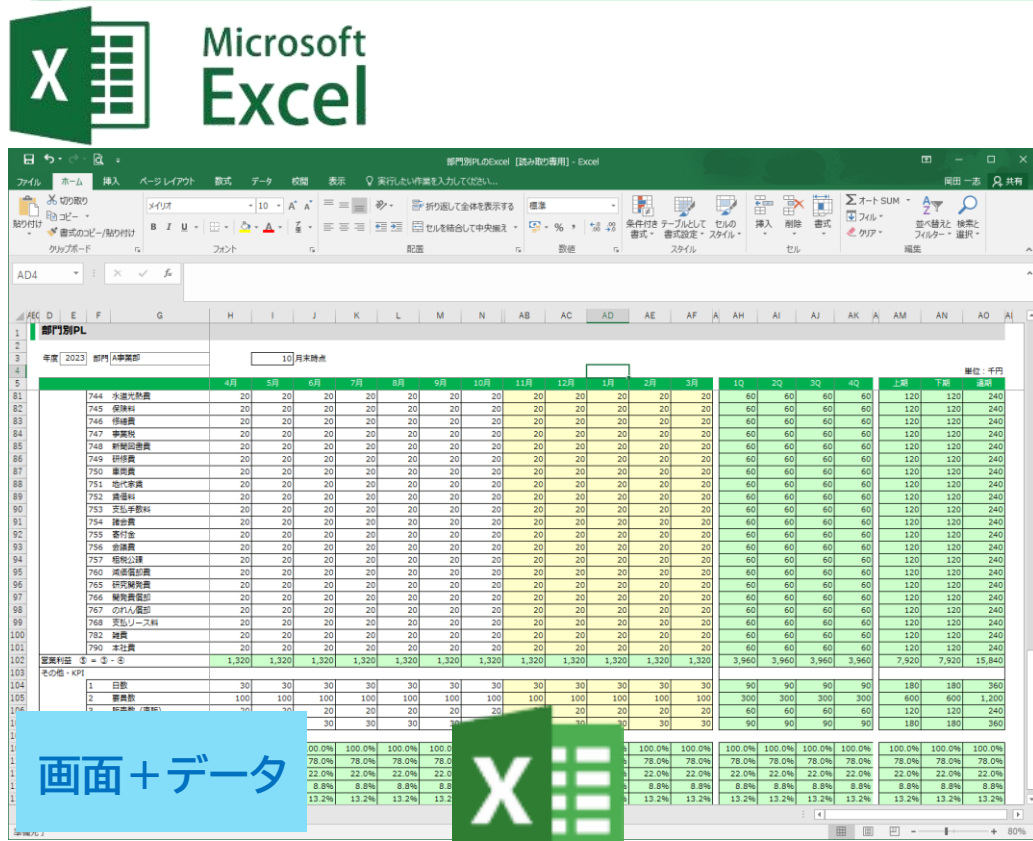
X

Microsoft Excel

部門別PLのExcel [読み取り専用] - Excel

岡田 一志 共有

ファイル ホーム 挿入 ページレイアウト 数式 データ 校閲 表示 実行したい作業を入力してください...

切り取り コピー 書式のコピー/貼り付け 貼り付け クリップボード

メイリオ 10 A A B I U フォント

折り返して全体を表示する セルを結合して中央揃え 配置

標準 % 数値

条件付き書式 テーブルとして書式設定 セルのスタイル スタイル

挿入 削除 書式 セル

オート SUM フィル クリア 並べ替えとフィルター 検索と選択 編集

AD4

| | D | E | F | G | H | I | J | K | L | M | N | AB | AC | AD | AE | AF | AH | AI | AJ | AK | AM | AN | AO |
|---|---|---|---|---|---|---|---|---|---|---|---|---|---|---|---|---|---|---|---|---|---|---|---|
| 1 | 部門別PL | | | | | | | | | | | | | | | | | | | | | | |
| 3 | 年度 2023 部門 A事業部 | | | | | | 10 月末時点 | | | | | | | | | | | | | | | | |
| 4 | | | | | | | | | | | | | | | | | | | | | | | 単位：千円 |
| 5 | | | | | 4月 | 5月 | 6月 | 7月 | 8月 | 9月 | 10月 | 11月 | 12月 | 1月 | 2月 | 3月 | 1Q | 2Q | 3Q | 4Q | 上期 | 下期 | 通期 |
| 81 | | 744 | | 水道光熱費 | 20 | 20 | 20 | 20 | 20 | 20 | 20 | 20 | 20 | 20 | 20 | 20 | 60 | 60 | 60 | 60 | 120 | 120 | 240 |
| 82 | | 745 | | 保険料 | 20 | 20 | 20 | 20 | 20 | 20 | 20 | 20 | 20 | 20 | 20 | 20 | 60 | 60 | 60 | 60 | 120 | 120 | 240 |
| 83 | | 746 | | 修繕費 | 20 | 20 | 20 | 20 | 20 | 20 | 20 | 20 | 20 | 20 | 20 | 20 | 60 | 60 | 60 | 60 | 120 | 120 | 240 |
| 84 | | 747 | | 事業税 | 20 | 20 | 20 | 20 | 20 | 20 | 20 | 20 | 20 | 20 | 20 | 20 | 60 | 60 | 60 | 60 | 120 | 120 | 240 |
| 85 | | 748 | | 新聞図書費 | 20 | 20 | 20 | 20 | 20 | 20 | 20 | 20 | 20 | 20 | 20 | 20 | 60 | 60 | 60 | 60 | 120 | 120 | 240 |
| 86 | | 749 | | 研修費 | 20 | 20 | 20 | 20 | 20 | 20 | 20 | 20 | 20 | 20 | 20 | 20 | 60 | 60 | 60 | 60 | 120 | 120 | 240 |
| 87 | | 750 | | 車両費 | 20 | 20 | 20 | 20 | 20 | 20 | 20 | 20 | 20 | 20 | 20 | 20 | 60 | 60 | 60 | 60 | 120 | 120 | 240 |
| 88 | | 751 | | 地代家賃 | 20 | 20 | 20 | 20 | 20 | 20 | 20 | 20 | 20 | 20 | 20 | 20 | 60 | 60 | 60 | 60 | 120 | 120 | 240 |
| 89 | | 752 | | 賃借料 | 20 | 20 | 20 | 20 | 20 | 20 | 20 | 20 | 20 | 20 | 20 | 20 | 60 | 60 | 60 | 60 | 120 | 120 | 240 |
| 90 | | 753 | | 支払手数料 | 20 | 20 | 20 | 20 | 20 | 20 | 20 | 20 | 20 | 20 | 20 | 20 | 60 | 60 | 60 | 60 | 120 | 120 | 240 |
| 91 | | 754 | | 諸会費 | 20 | 20 | 20 | 20 | 20 | 20 | 20 | 20 | 20 | 20 | 20 | 20 | 60 | 60 | 60 | 60 | 120 | 120 | 240 |
| 92 | | 755 | | 寄付金 | 20 | 20 | 20 | 20 | 20 | 20 | 20 | 20 | 20 | 20 | 20 | 20 | 60 | 60 | 60 | 60 | 120 | 120 | 240 |
| 93 | | 756 | | 会議費 | 20 | 20 | 20 | 20 | 20 | 20 | 20 | 20 | 20 | 20 | 20 | 20 | 60 | 60 | 60 | 60 | 120 | 120 | 240 |
| 94 | | 757 | | 租税公課 | 20 | 20 | 20 | 20 | 20 | 20 | 20 | 20 | 20 | 20 | 20 | 20 | 60 | 60 | 60 | 60 | 120 | 120 | 240 |
| 95 | | 760 | | 減価償却費 | 20 | 20 | 20 | 20 | 20 | 20 | 20 | 20 | 20 | 20 | 20 | 20 | 60 | 60 | 60 | 60 | 120 | 120 | 240 |
| 96 | | 765 | | 研究開発費 | 20 | 20 | 20 | 20 | 20 | 20 | 20 | 20 | 20 | 20 | 20 | 20 | 60 | 60 | 60 | 60 | 120 | 120 | 240 |
| 97 | | 766 | | 開発費償却 | 20 | 20 | 20 | 20 | 20 | 20 | 20 | 20 | 20 | 20 | 20 | 20 | 60 | 60 | 60 | 60 | 120 | 120 | 240 |
| 98 | | 767 | | のれん償却 | 20 | 20 | 20 | 20 | 20 | 20 | 20 | 20 | 20 | 20 | 20 | 20 | 60 | 60 | 60 | 60 | 120 | 120 | 240 |
| 99 | | 768 | | 支払リース料 | 20 | 20 | 20 | 20 | 20 | 20 | 20 | 20 | 20 | 20 | 20 | 20 | 60 | 60 | 60 | 60 | 120 | 120 | 240 |
| 100 | | 782 | | 雑費 | 20 | 20 | 20 | 20 | 20 | 20 | 20 | 20 | 20 | 20 | 20 | 20 | 60 | 60 | 60 | 60 | 120 | 120 | 240 |
| 101 | | 790 | | 本社費 | 20 | 20 | 20 | 20 | 20 | 20 | 20 | 20 | 20 | 20 | 20 | 20 | 60 | 60 | 60 | 60 | 120 | 120 | 240 |
| 102 | 営業利益 ⑤ = ③ - ④ | | | | 1,320 | 1,320 | 1,320 | 1,320 | 1,320 | 1,320 | 1,320 | 1,320 | 1,320 | 1,320 | 1,320 | 1,320 | 3,960 | 3,960 | 3,960 | 3,960 | 7,920 | 7,920 | 15,840 |
| 103 | その他・KPI | | | | | | | | | | | | | | | | | | | | | | |
| 104 | | 1 | | 日数 | 30 | 30 | 30 | 30 | 30 | 30 | 30 | 30 | 30 | 30 | 30 | 30 | 90 | 90 | 90 | 90 | 180 | 180 | 360 |
| 105 | | 2 | | 客数 | 100 | 100 | 100 | 100 | 100 | 100 | 100 | 100 | 100 | 100 | 100 | 100 | 300 | 300 | 300 | 300 | 600 | 600 | 1,200 |
| 106 | | 3 | | 販売数（実施） | 20 | 20 | 20 | 20 | 20 | 20 | 20 | 20 | 20 | 20 | 20 | 20 | 60 | 60 | 60 | 60 | 120 | 120 | 240 |
| 107 | | | | | | 30 | 30 | 30 | 30 | 30 | 30 | | | 30 | 30 | 30 | 90 | 90 | 90 | 90 | 180 | 180 | 360 |
| | | | | | | 100.0% | 100.0% | 100.0% | 100.0% | | | | | | 100.0% | 100.0% | 100.0% | 100.0% | 100.0% | 100.0% | 100.0% | 100.0% | 100.0% |
| | | | | | | 78.0% | 78.0% | 78.0% | 78.0% | | | | | | 78.0% | 78.0% | 78.0% | 78.0% | 78.0% | 78.0% | 78.0% | 78.0% | 78.0% |
| | | | | | | 22.0% | 22.0% | 22.0% | 22.0% | | | | | | 22.0% | 22.0% | 22.0% | 22.0% | 22.0% | 22.0% | 22.0% | 22.0% | 22.0% |
| | | | | | | 8.8% | 8.8% | 8.8% | 8.8% | | | | | | 8.8% | 8.8% | 8.8% | 8.8% | 8.8% | 8.8% | 8.8% | 8.8% | 8.8% |
| | | | | | | 13.2% | 13.2% | 13.2% | 13.2% | | | | | | 13.2% | 13.2% | 13.2% | 13.2% | 13.2% | 13.2% | 13.2% | 13.2% | 13.2% |

準備完了

80%

画面＋データ

X